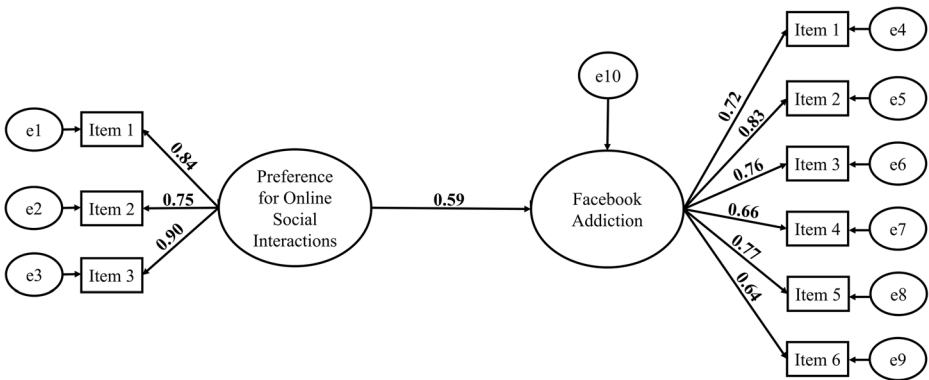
e1
Item 1
0.84
e2
Item 2
0.75
0.90
e3
Item 3

Preference for Online Social Interactions

0.59

e10

Facebook Addiction

0.72
0.83
0.76
0.66
0.77
0.64

Item 1
e4
Item 2
e5
Item 3
e6
Item 4
e7
Item 5
e8
Item 6
e9